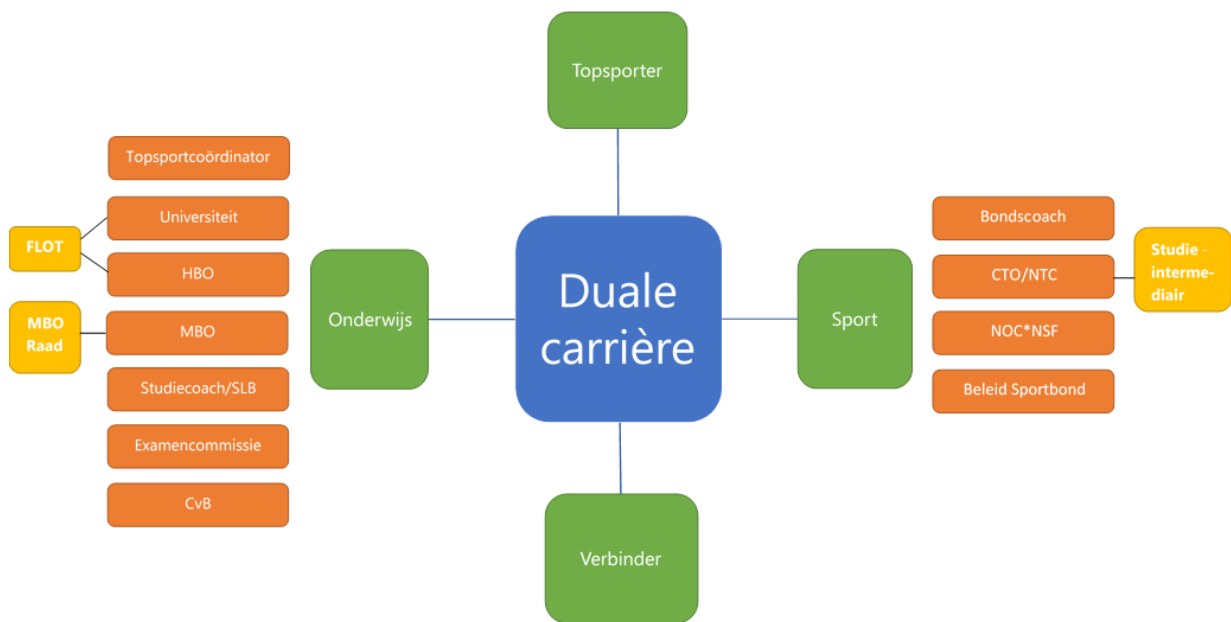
Topsporter

Topsportcoördinator

FLOT

Universiteit

HBO

MBO Raad

MBO

Studiecoach/SLB

Examencommissie

CvB

Onderwijs

Duale carrière

Sport

Bondscoach

CTO/NTC

Studie - interme-diair

NOC*NSF

Beleid Sportbond

Verbinder